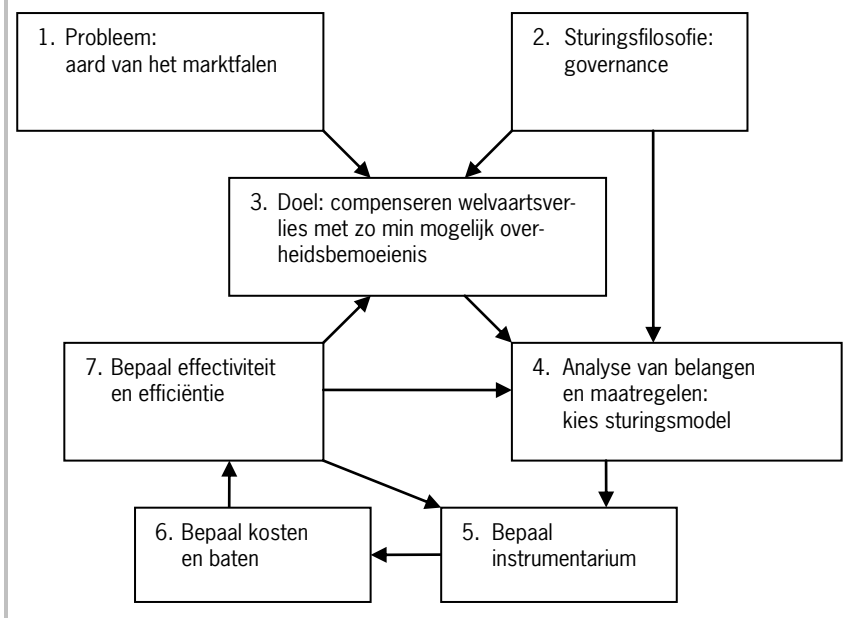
1. Probleem: aard van het marktfalen

2. Sturingsfilosofie: governance

3. Doel: compenseren welvaartsverlies met zo min mogelijk overheidsbemoeienis

7. Bepaal effectiviteit en efficiëntie

4. Analyse van belangen en maatregelen: kies sturingsmodel

6. Bepaal kosten en baten

5. Bepaal instrumentarium